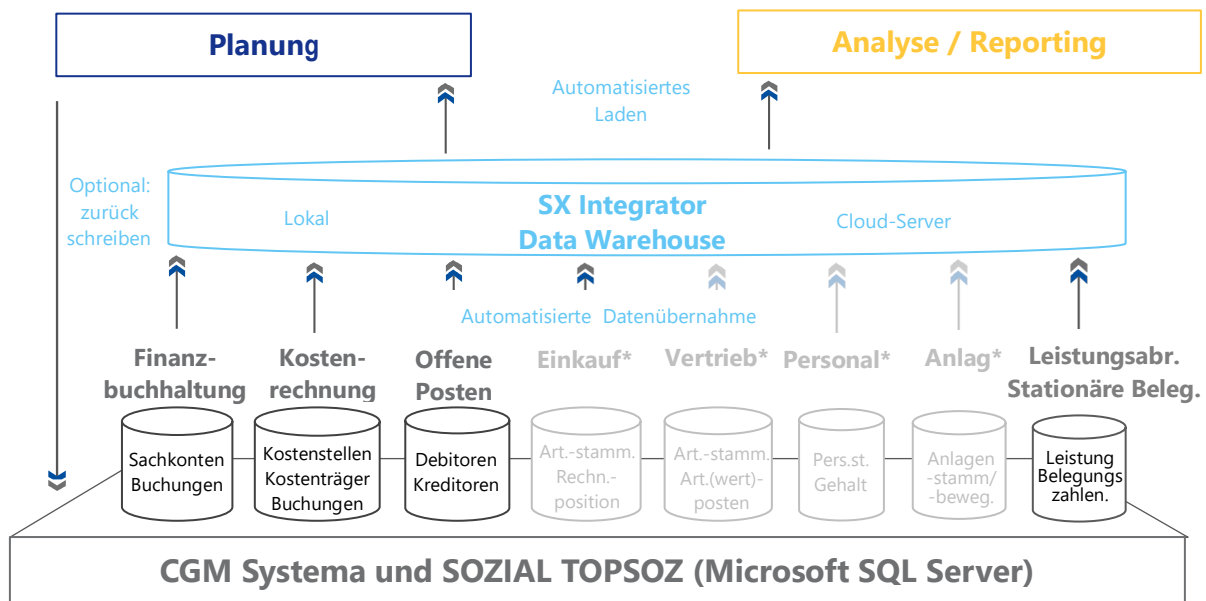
Planung

Analyse / Reporting

Automatisiertes Laden

Optional: zurück schreiben

SX Integrator Data Warehouse

Lokal

Cloud-Server

Automatisierte Datenübernahme

Finanzbuchhaltung

Kostenrechnung

Offene Posten

Einkauf*

Vertrieb*

Personal*

Anlag*

Leistungsabr. Stationäre Beleg.

Sachkonten Buchungen

Kostenstellen Kostenträger Buchungen

Debitoren Kreditoren

Art.-stamm. Rechn.-position

Art.-stamm. Art.(wert)-posten

Pers.st. Gehalt

Anlagen -stamm/ -beweg.

Leistung Belegungs zahlen.

CGM Systema und SOZIAL TOPSOZ (Microsoft SQL Server)